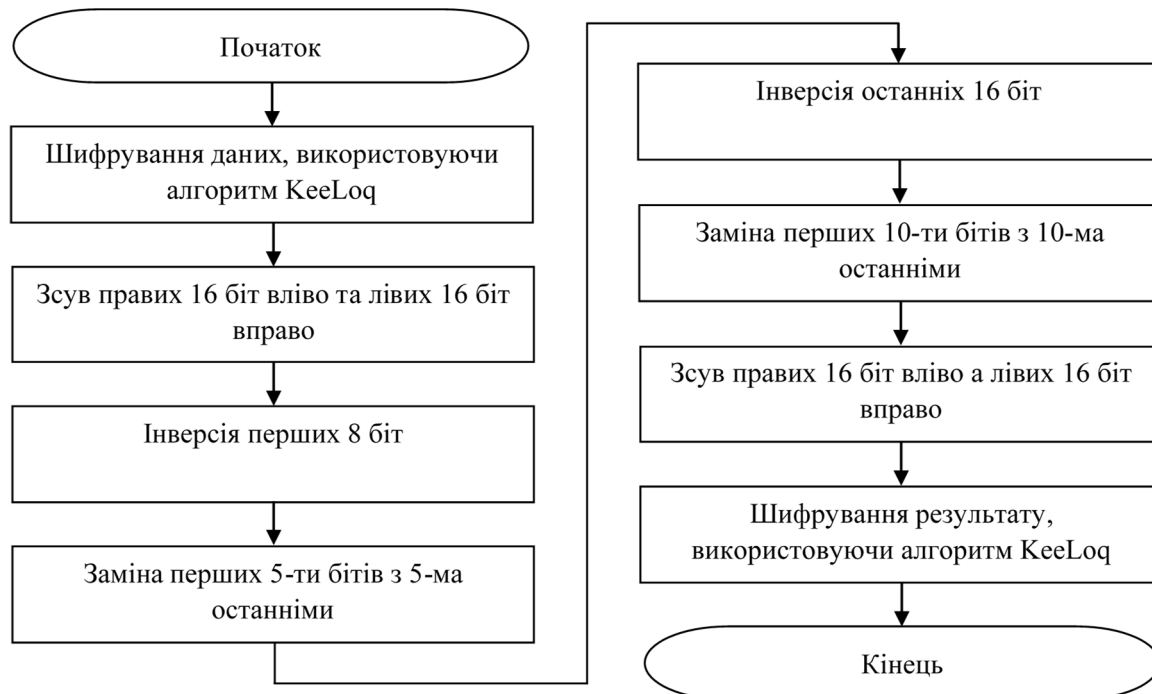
Початок

Шифрування даних, використовуючи алгоритм KeeLoq

Зсув правих 16 біт вліво та лівих 16 біт вправо

Інверсія перших 8 біт

Заміна перших 5-ти бітів з 5-ма останніми

Інверсія останніх 16 біт

Заміна перших 10-ти бітів з 10-ма останніми

Зсув правих 16 біт вліво а лівих 16 біт вправо

Шифрування результату, використовуючи алгоритм KeeLoq

Кінець